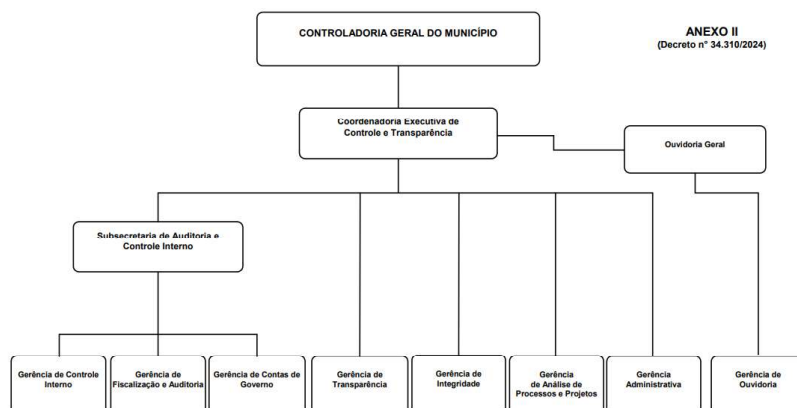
ANEXO II
(Decreto nº 34.310/2024)

CONTROLADORIA GERAL DO MUNICÍPIO

Coordenadoria Executiva de Controle e Transparência

Ouvidoria Geral

Subsecretaria de Auditoria e Controle Interno

Gerência de Controle Interno

Gerência de Fiscalização e Auditoria

Gerência de Contas de Governo

Gerência de Transparência

Gerência de Integridade

Gerência de Análise de Processos e Projetos

Gerência Administrativa

Gerência de Ouvidoria